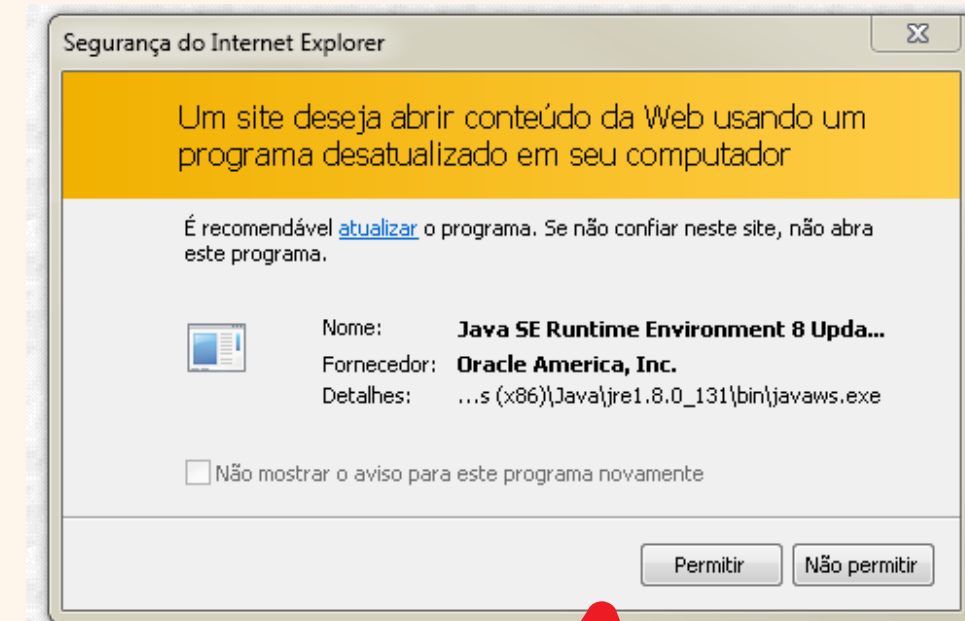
Segurança do Internet Explorer

Um site deseja abrir conteúdo da Web usando um programa desatualizado em seu computador

É recomendável atualizar o programa. Se não confiar neste site, não abra este programa.

Nome: Java SE Runtime Environment 8 Upda...
Fornecedor: Oracle America, Inc.
Detalhes: ...s (x86)\Java\jre1.8.0_131\bin\javaws.exe

Não mostrar o aviso para este programa novamente

Permitir
Não permitir